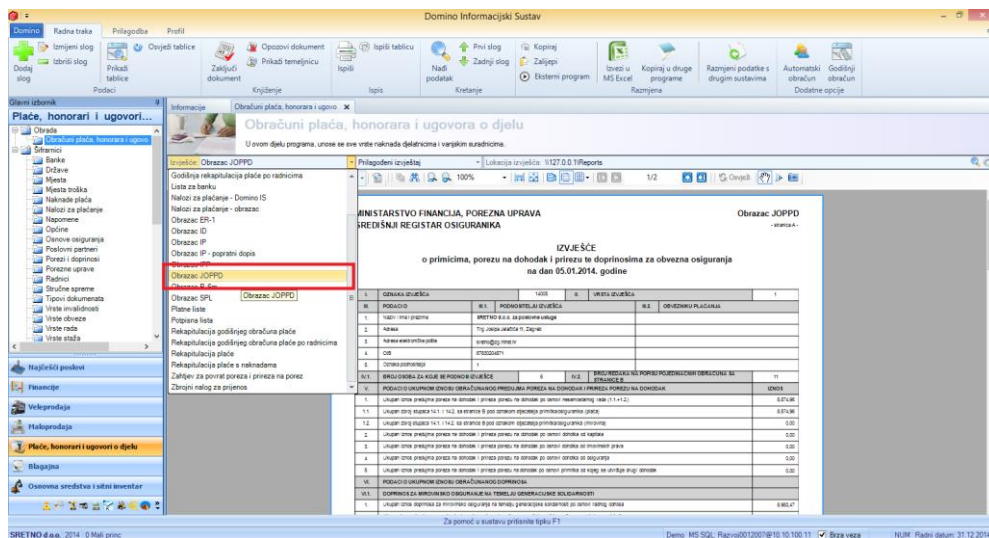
Domino Informacijski Sustav

Domino Radna traka Prilagodba Profil

Dodaj slog Izmijeni slog Izbriši slog Prikaži tablice Osvježi tablice Podaci Zaključi dokument Opozovi dokument Prikaži temeljnicu Knjiženje Ispiši Ispiši tablicu Ispis Nađi podatak Prvi slog Zadnji slog Kretanje Kopiraj Zalijepi Eksterni program Izvezi u MS Excel Kopiraj u druge programe Razmjeni podatke s drugim sustavima Razmjena Automatski obračun Godišnji obračun Dodatne opcije

Glavni izbornik
Plaće, honorari i ugovori...
Obrada
Obračuni plaća, honorara i ugovo
Šifrarnici
Banke
Države
Mjesta
Mjesta troška
Naknade plaća
Nalozi za plaćanje
Napomene
Općine
Osnove osiguranja
Poslovni partneri
Porezi i doprinosi
Porezne uprave
Radnici
Stručne spreme
Tipovi dokumenata
Vrste invalidnosti
Vrste obveze
Vrste rada
Vrste staža

Najčešći poslovi
Financije
Veleprodaja
Maloprodaja
Plaće, honorari i ugovori o djelu
Blagajna
Osnovna sredstva i sitni inventar

Informacije Obračuni plaća, honorara i ugovo

Obračuni plaća, honorara i ugovora o djelu
U ovom dijelu programa, unose se sve vrste naknada djelatnicima i vanjskim suradnicima.

Izvješće: Obrazac JOPPD Prilagođeni izvještaj Lokacija izvješća: \\127.0.0.1\Reports

Godišnja rekapitulacija plaće po radnicima
Lista za banku
Nalozi za plaćanje - Domino IS
Nalozi za plaćanje - obrazac
Obrazac ER-1
Obrazac ID
Obrazac IP
Obrazac IP - popratni dopis
Obrazac JOPPD
Obrazac SPL
Obrazac JOPPD
Platne liste
Potpisna lista
Rekapitulacija godišnjeg obračuna plaće
Rekapitulacija godišnjeg obračuna plaće po radnicima
Rekapitulacija plaće
Rekapitulacija plaće s naknadama
Zahtjev za povrat poreza i prireza na porez
Zbrojni nalog za prijenos

100% 1/2 Osvježi

MINISTARSTVO FINANCIJA, POREZNA UPRAVA
SREDIŠNJI REGISTAR OSIGURANIKA
Obrazac JOPPD
- stranica A -

IZVJEŠĆE
o primicima, porezu na dohodak i prirezu te doprinosima za obvezna osiguranja
na dan 05.01.2014. godine

| I. | OZNAKA IZVJEŠĆA | 14005 | II. | VRSTA IZVJEŠĆA | 1 |
|---|---|---|---|---|---|
| III. | PODACI O | III.1. PODNOSITELJU IZVJEŠĆA | | III.2. OBVEZNIKU PLAĆANJA | |
| 1. | Naziv / Ime i prezime | SRETNO d.o.o. za poslovne usluge | | | |
| 2. | Adresa | Trg Josipa Jelačića 11, Zagreb | | | |
| 3. | Adresa elektroničke pošte | sretno@zg.htnet.hr | | | |
| 4. | OIB | 87830204871 | | | |
| 5. | Oznaka podnositelja | 1 | | | |
| IV.1. | BROJ OSOBA ZA KOJE SE PODNOSI IZVJEŠĆE | 6 | IV.2. | BROJ REDAKA NA PORIBU POJEDINAČNIH OBRAČUNA SA STRANICE B | 11 |
| V. | PODACI O UKUPNOM IZNOSU OBRAČUNANOG PREDUJMA POREZA NA DOHODAK I PRIREZA POREZU NA DOHODAK | | | | IZNOS |
| 1. | Ukupan iznos predujma poreza na dohodak i prireza porezu na dohodak po osnovi nesamostalnog rada (1.1.+1.2.) | | | | 8.874,86 |
| 1.1. | Ukupan zbroj stupaca 14.1. i 14.2. sa stranice B pod oznakom stjecatelja primitka/osiguranika (plaća) | | | | 8.874,86 |
| 1.2. | Ukupan zbroj stupaca 14.1. i 14.2. sa stranice B pod oznakom stjecatelja primitka/osiguranika (mirovina) | | | | 0,00 |
| 2. | Ukupan iznos predujma poreza na dohodak i prireza porezu na dohodak po osnovi dohotka od kapitala | | | | 0,00 |
| 3. | Ukupan iznos predujma poreza na dohodak i prireza porezu na dohodak po osnovi dohotka od imovinskih prava | | | | 0,00 |
| 4. | Ukupan iznos predujma poreza na dohodak i prireza porezu na dohodak po osnovi dohotka od osiguranja | | | | 0,00 |
| 5. | Ukupan iznos predujma poreza na dohodak i prireza porezu na dohodak po osnovi primitka od kojeg se utvrđuje drugi dohodak | | | | 0,00 |
| VI. | PODACI O UKUPNOM IZNOSU OBRAČUNANOG DOPRINOSA | | | | |
| VI.1. | DOPRINOS ZA MIROVINSKO OSIGURANJE NA TEMELJU GENERACIJSKE SOLIDARNOSTI | | | | |
| 1. | Ukupan iznos doprinosa za mirovinsko osiguranje na temelju generacijske solidarnosti po osnovi radnog odnosa | | | | 5.983,47 |

Za pomoć u sustavu pritisnite tipku F1

SRETNO d.o.o. 2014 0 Mali princ
Demo: MS SQL: Razvoj0012007@10.10.100.11 Brza veza NUM Radni datum: 31.12.2014